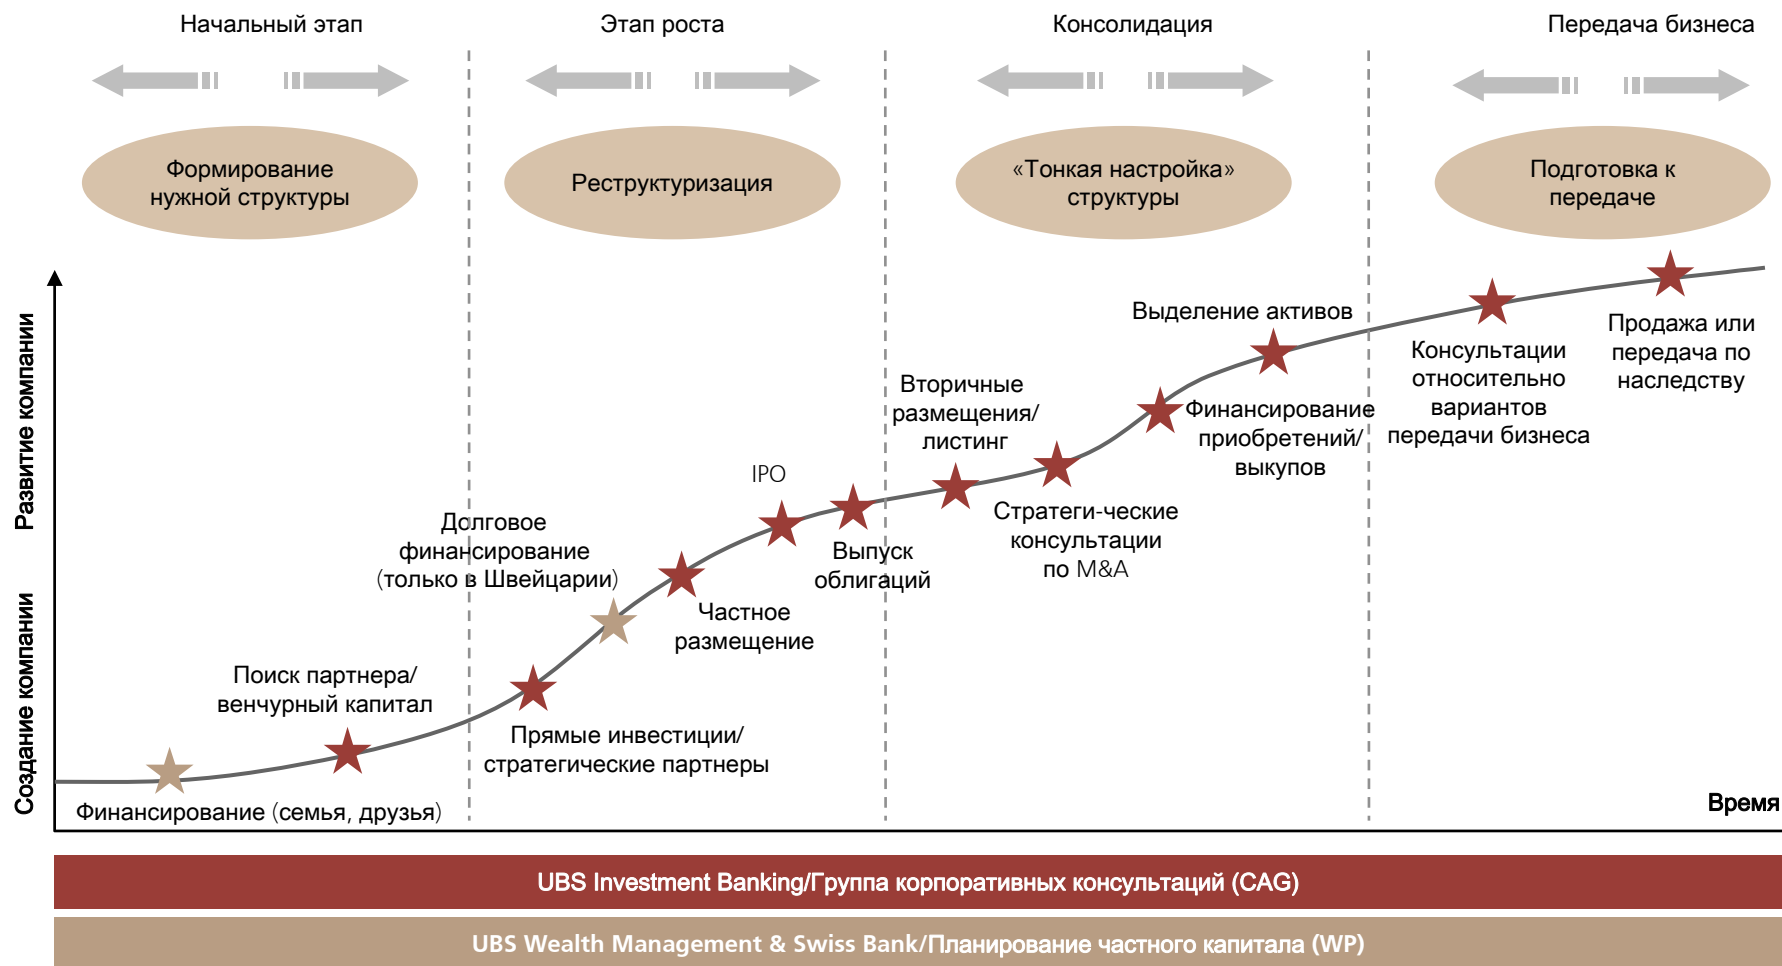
Начальный этап

Этап роста

Консолидация

Передача бизнеса

Формирование нужной структуры

Реструктуризация

«Тонкая настройка» структуры

Подготовка к передаче

Развитие компании

Создание компании

Финансирование (семья, друзья)

Поиск партнера/ венчурный капитал

Прямые инвестиции/ стратегические партнеры

Долговое финансирование (только в Швейцарии)

Частное размещение

IPO

Выпуск облигаций

Вторичные размещения/ листинг

Стратеги-ческие консультации по M&A

Финансирование приобретений/ выкупов

Выделение активов

Консультации относительно вариантов передачи бизнеса

Продажа или передача по наследству

Время

UBS Investment Banking/Группа корпоративных консультаций (CAG)

UBS Wealth Management & Swiss Bank/Планирование частного капитала (WP)